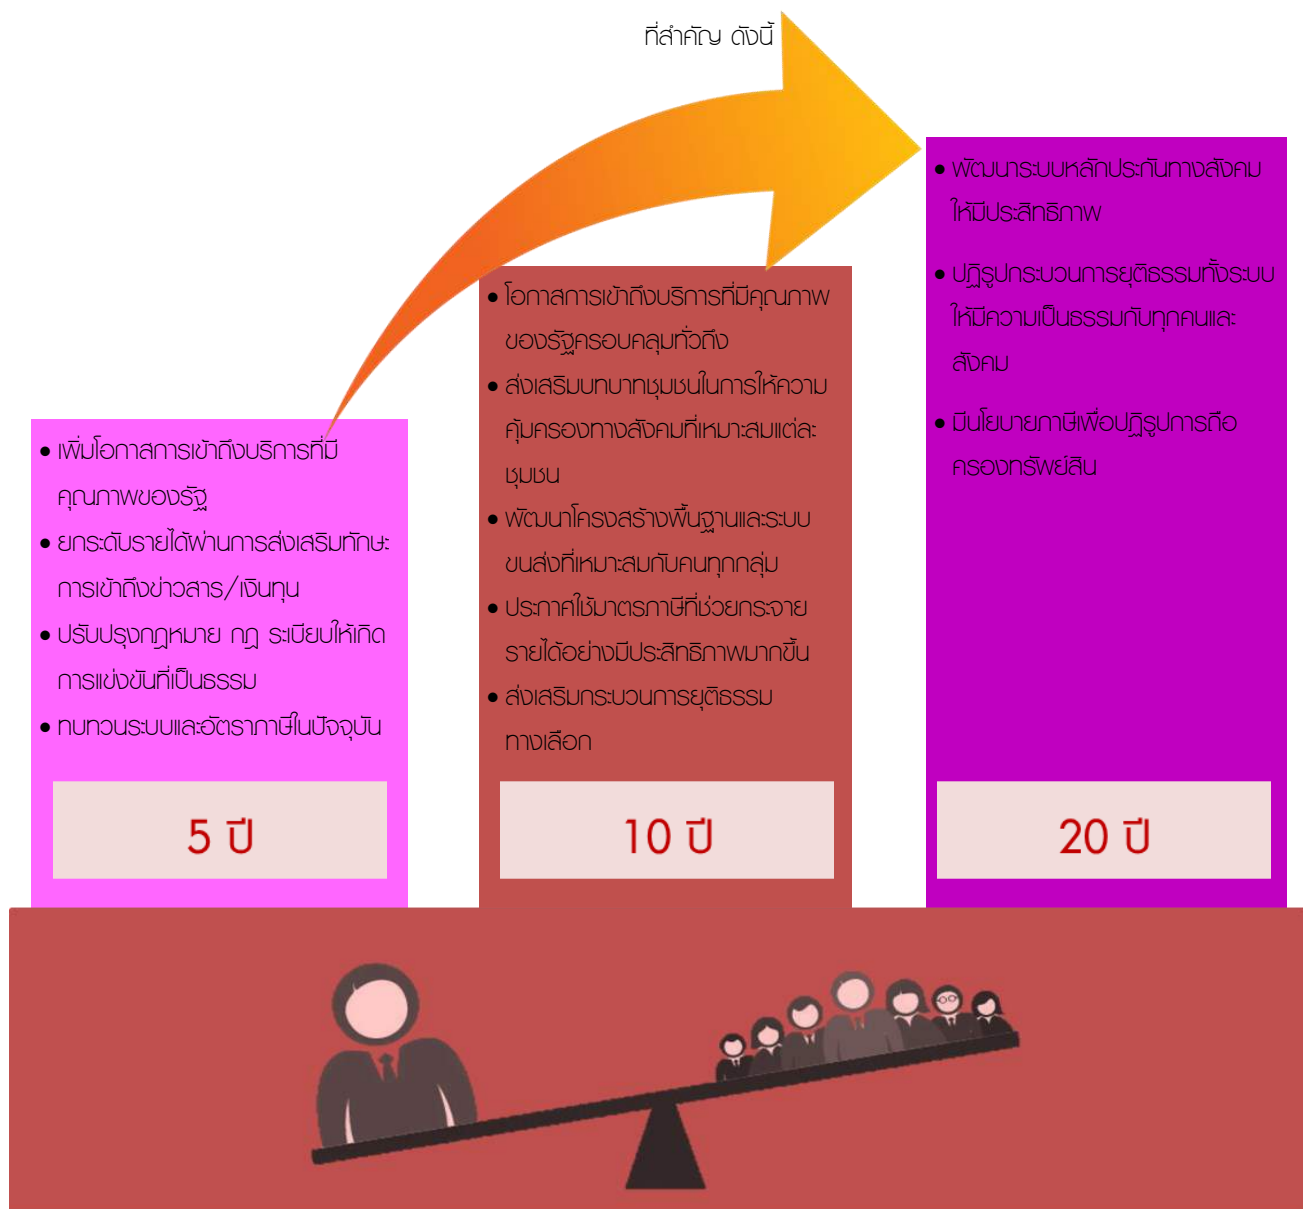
ที่สำคัญ ดังนี้

• เพิ่มโอกาสการเข้าถึงบริการที่มีคุณภาพของรัฐ
• ยกระดับรายได้ผ่านการส่งเสริมทักษะ การเข้าถึงข่าวสาร/เงินทุน
• ปรับปรุงกฎหมาย กฎ ระเบียบให้เกิดการแข่งขันที่เป็นธรรม
• ทบทวนระบบและอัตราภาษีในปัจจุบัน

5 ปี

• โอกาสการเข้าถึงบริการที่มีคุณภาพของรัฐครอบคลุมทั่วถึง
• ส่งเสริมบทบาทชุมชนในการให้ความคุ้มครองทางสังคมที่เหมาะสมแต่ละชุมชน
• พัฒนาโครงสร้างพื้นฐานและระบบขนส่งที่เหมาะสมกับคนทุกกลุ่ม
• ประกาศใช้มาตรการภาษีที่ช่วยกระจายรายได้อย่างมีประสิทธิภาพมากขึ้น
• ส่งเสริมกระบวนการยุติธรรมทางเลือก

10 ปี

• พัฒนาระบบหลักประกันทางสังคมให้มีประสิทธิภาพ
• ปฏิรูปกระบวนการยุติธรรมทั้งระบบให้มีความเป็นธรรมกับทุกคนและสังคม
• มีนโยบายภาษีเพื่อปฏิรูปการถือครองทรัพย์สิน

20 ปี